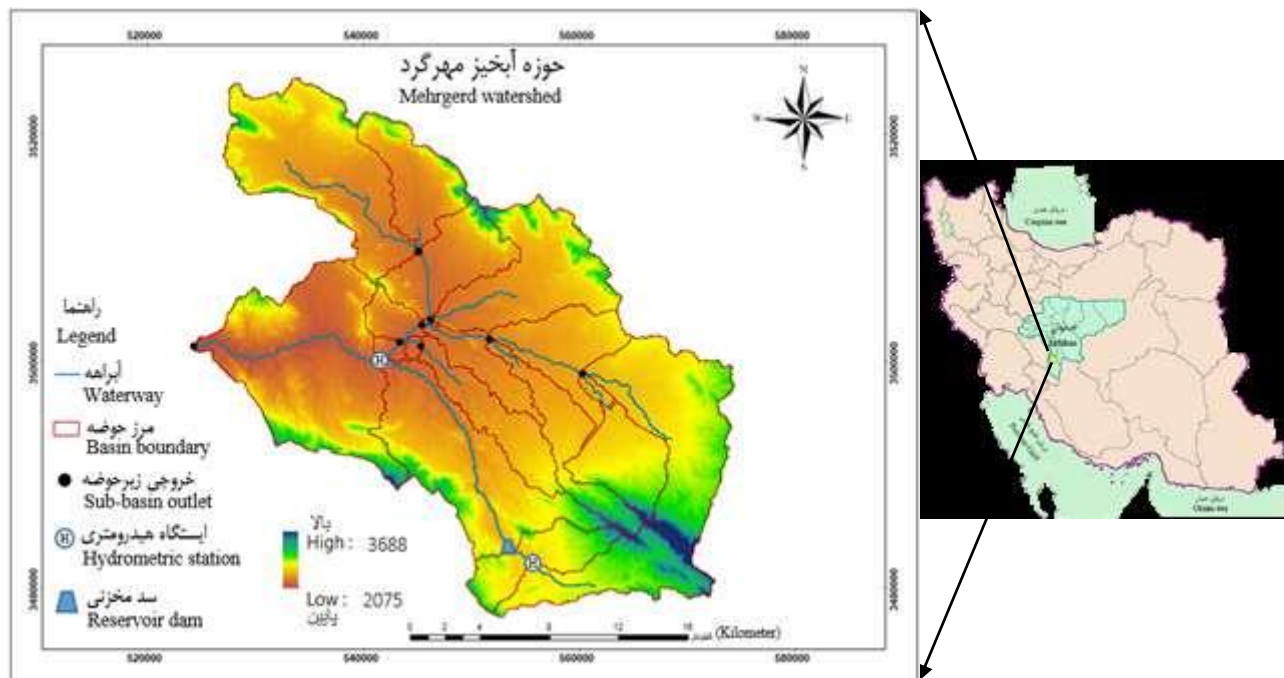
520000 540000 560000 580000

حوزه آبخیز مهرگرد
Mehrgerd watershed

N
W E
S

3520000
3500000
3480000

راهنما
Legend

آبراهه
Waterway

مرز حوضه
Basin boundary

خروجی زیرحوضه
Sub-basin outlet

ایستگاه هیدرومتری
Hydrometric station

سد مخزنی
Reservoir dam

بالا
High : 3688

Low : 2075
پایین

0 2 4 8 12 16 کیلومتر (Kilometer)

520000 540000 560000 580000

دریای خزر
Caspian sea

اصفهان
Isfahan

دریای عمان
Oman sea